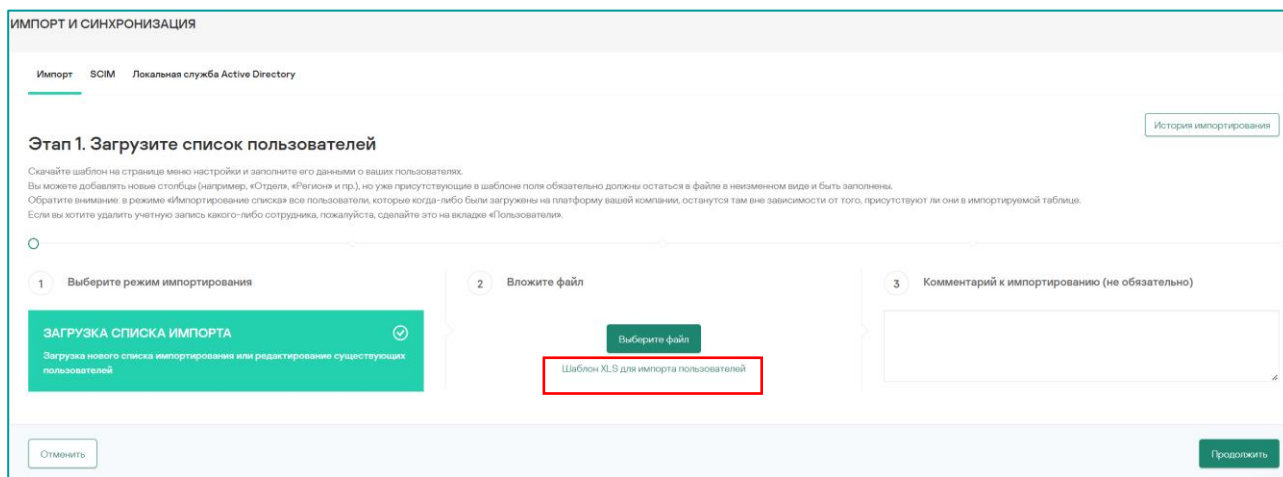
ИМПОРТ И СИНХРОНИЗАЦИЯ

Импорт SCIM Локальная служба Active Directory

История импортирования

Этап 1. Загрузите список пользователей

Скачайте шаблон на странице меню настройки и заполните его данными о ваших пользователях.
Вы можете добавлять новые столбцы (например, «Отдел», «Регион» и пр.), но уже присутствующие в шаблоне поля обязательно должны остаться в файле в неизменном виде и быть заполнены.
Обратите внимание: в режиме «Импортирование списка» все пользователи, которые когда-либо были загружены на платформу вашей компании, останутся там вне зависимости от того, присутствуют ли они в импортируемой таблице.
Если вы хотите удалить учетную запись какого-либо сотрудника, пожалуйста, сделайте это на вкладке «Пользователи».

1 Выберите режим импортирования

ЗАГРУЗКА СПИСКА ИМПОРТА
Загрузка нового списка импортирования или редактирование существующих пользователей

2 Вложите файл

Выберите файл

Шаблон XLS для импорта пользователей

3 Комментарий к импортированию (не обязательно)

Отменить

Продолжить